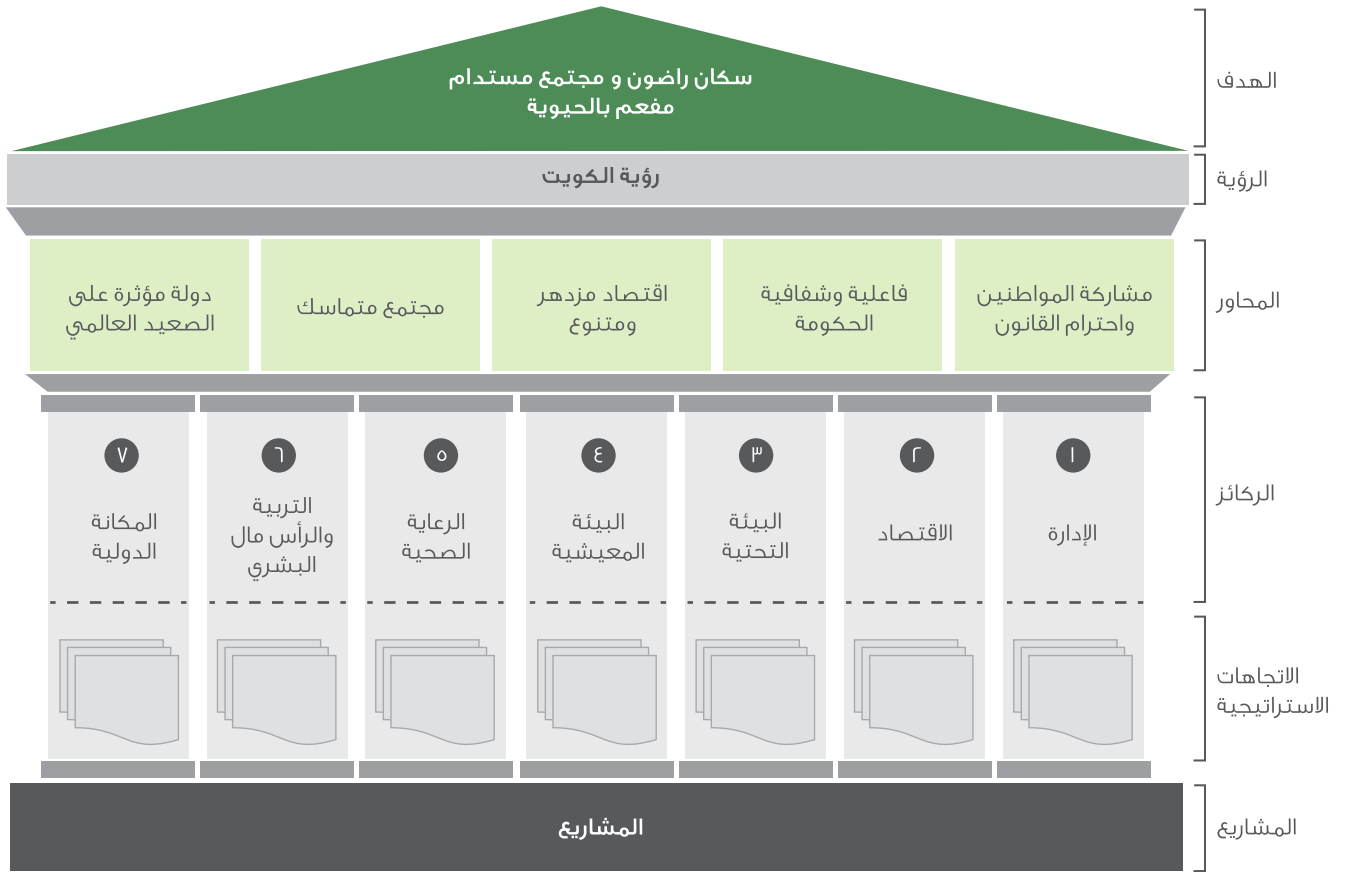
الهدف

سكان راضون و مجتمع مستدام
مفعم بالحيوية

الرؤية

رؤية الكويت

المحاور

مشاركة المواطنين واحترام القانون

فاعلية وشفافية الحكومة

اقتصاد مزدهر ومتنوع

مجتمع متماسك

دولة مؤثرة على الصعيد العالمي

الركائز

١
الإدارة

٢
الاقتصاد

٣
البيئة التحتية

٤
البيئة المعيشية

٥
الرعاية الصحية

٦
التربية والرأس مال البشري

٧
المكانة الدولية

الاتجاهات الاستراتيجية

المشاريع

المشاريع